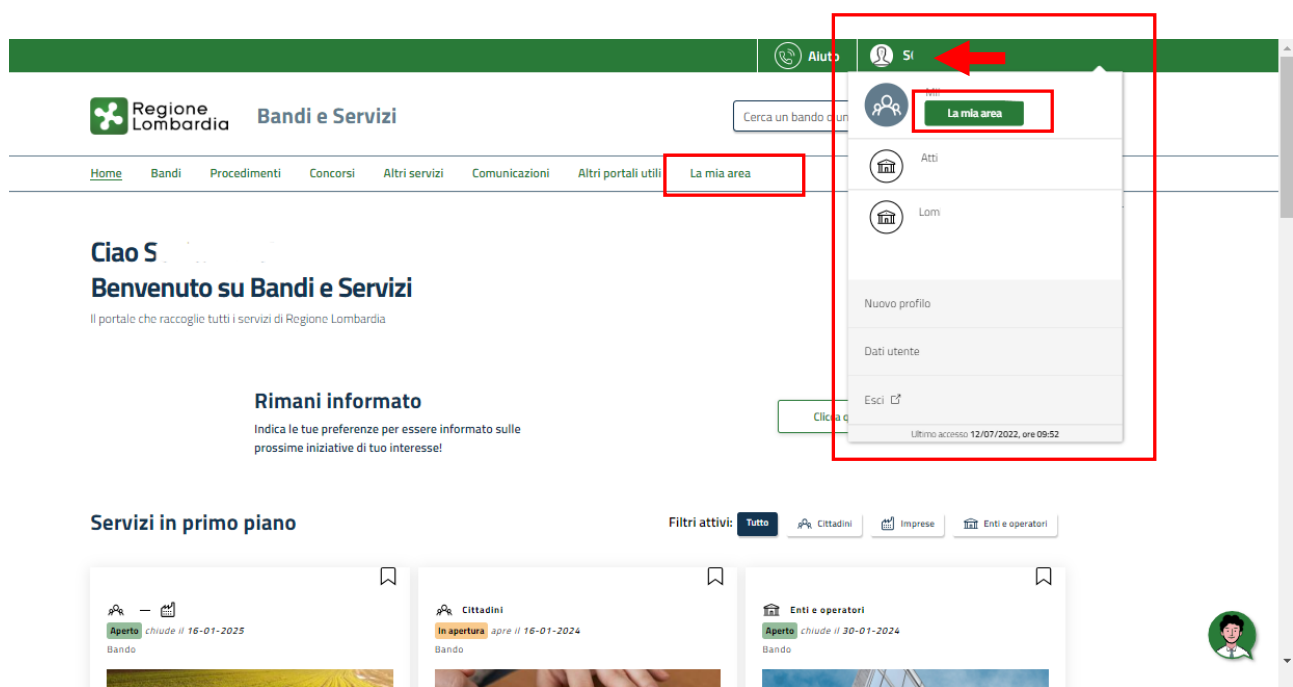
Aiuto S(

Regione Lombardia Bandi e Servizi

Cerca un bando o un

Home Bandi Procedimenti Concorsi Altri servizi Comunicazioni Altri portali utili La mia area

Mi
La mia area

Atti

Lom

Nuovo profilo

Dati utente

Esci

Ultimo accesso 12/07/2022, ore 09:52

Ciao S

Benvenuto su Bandi e Servizi

Il portale che raccoglie tutti i servizi di Regione Lombardia

Rimani informato

Indica le tue preferenze per essere informato sulle prossime iniziative di tuo interesse!

Clicca q

Servizi in primo piano

Filtri attivi: Tutto Cittadini Imprese Enti e operatori

Aperto chiude il 16-01-2025
Bando

Cittadini
In apertura apre il 16-01-2024
Bando

Enti e operatori
Aperto chiude il 30-01-2024
Bando